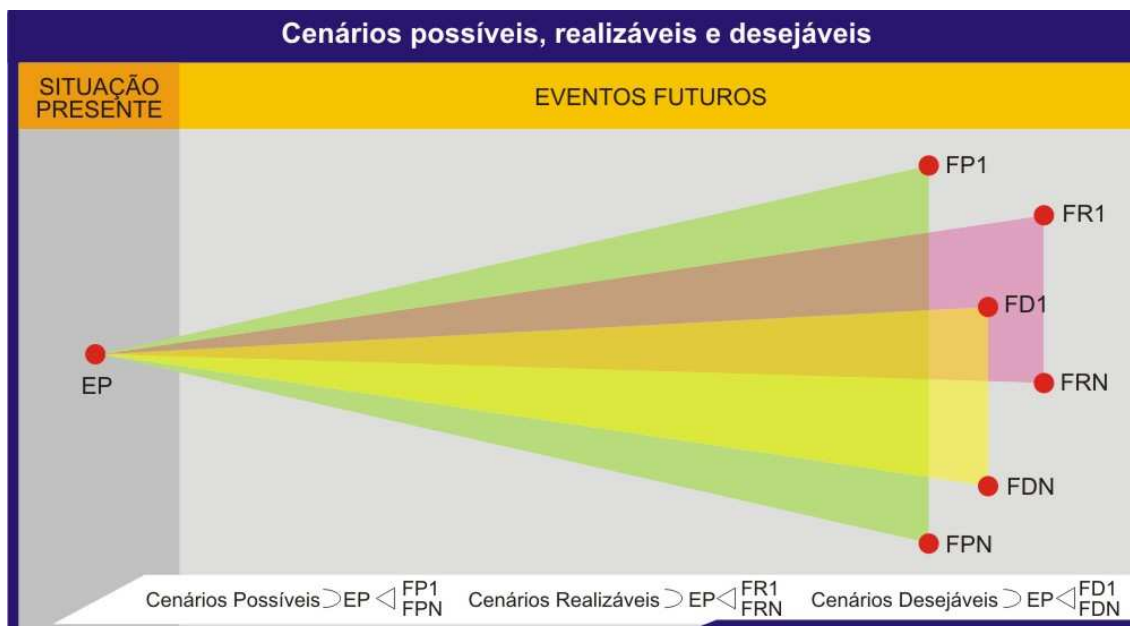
Cenários possíveis, realizáveis e desejáveis

SITUAÇÃO PRESENTE

EVENTOS FUTUROS

FP1

FR1

FD1

EP

FRN

FDN

FPN

Cenários Possíveis $\supset$ EP $\lhd \frac{FP1}{FPN}$ Cenários Realizáveis $\supset$ EP $\lhd \frac{FR1}{FRN}$ Cenários Desejáveis $\supset$ EP $\lhd \frac{FD1}{FDN}$